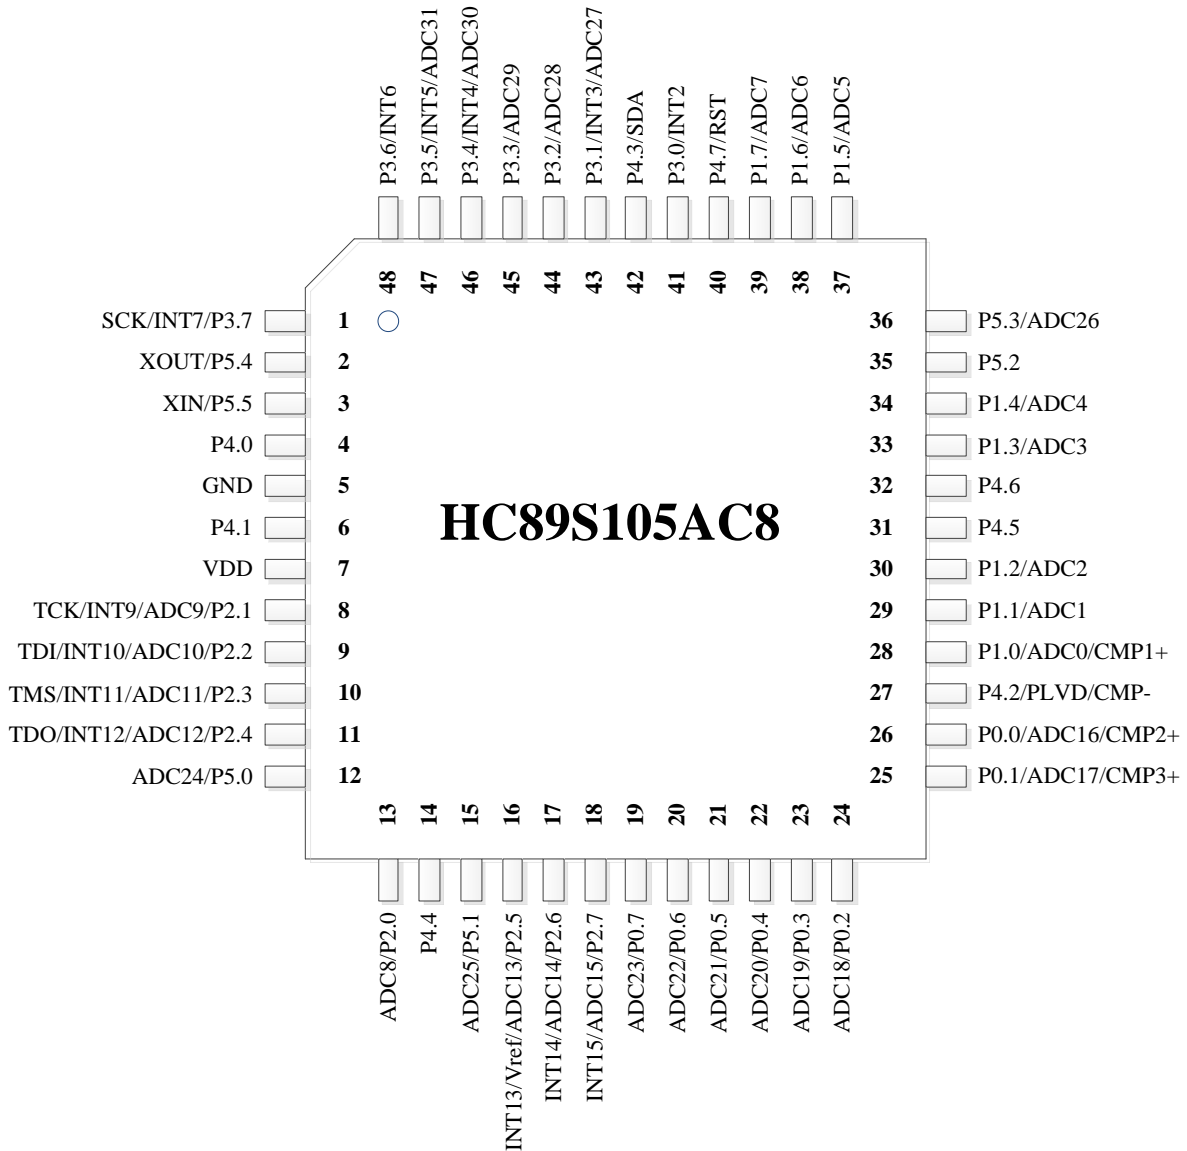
P3.6/INT6
P3.5/INT5/ADC31
P3.4/INT4/ADC30
P3.3/ADC29
P3.2/ADC28
P3.1/INT3/ADC27
P4.3/SDA
P3.0/INT2
P4.7/RST
P1.7/ADC7
P1.6/ADC6
P1.5/ADC5

48 47 46 45 44 43 42 41 40 39 38 37

SCK/INT7/P3.7 1
XOUT/P5.4 2
XIN/P5.5 3
P4.0 4
GND 5
P4.1 6
VDD 7
TCK/INT9/ADC9/P2.1 8
TDI/INT10/ADC10/P2.2 9
TMS/INT11/ADC11/P2.3 10
TDO/INT12/ADC12/P2.4 11
ADC24/P5.0 12

HC89S105AC8

36 P5.3/ADC26
35 P5.2
34 P1.4/ADC4
33 P1.3/ADC3
32 P4.6
31 P4.5
30 P1.2/ADC2
29 P1.1/ADC1
28 P1.0/ADC0/CMP1+
27 P4.2/PLVD/CMP-
26 P0.0/ADC16/CMP2+
25 P0.1/ADC17/CMP3+

13 14 15 16 17 18 19 20 21 22 23 24

ADC8/P2.0
P4.4
ADC25/P5.1
INT13/Vref/ADC13/P2.5
INT14/ADC14/P2.6
INT15/ADC15/P2.7
ADC23/P0.7
ADC22/P0.6
ADC21/P0.5
ADC20/P0.4
ADC19/P0.3
ADC18/P0.2